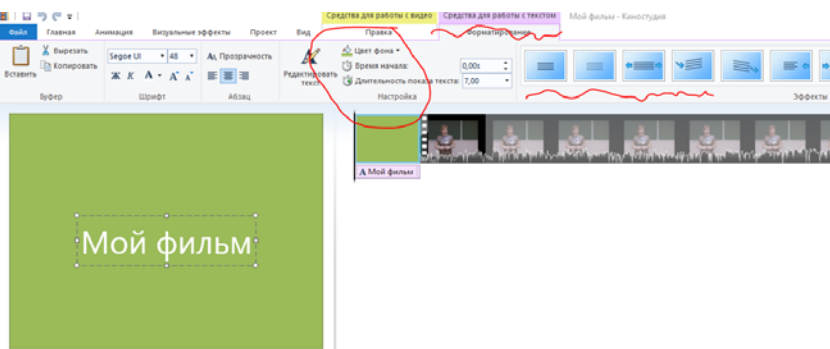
Средства для работы с видео | Средства для работы с текстом | Мой фильм - Киностудия

Файл | Главная | Анимация | Визуальные эффекты | Проект | Вид | Правка | Форматирование

Вставить
Вырезать
Копировать
Буфер

Segoe UI | 48
Ж К А А А
Шрифт

Прозрачность
Абзац

Редактировать текст

Цвет фона
Время начала: 0,00s
Длительность показа текста: 7,00
Настройка

Эффекты

Мой фильм

Мой фильм